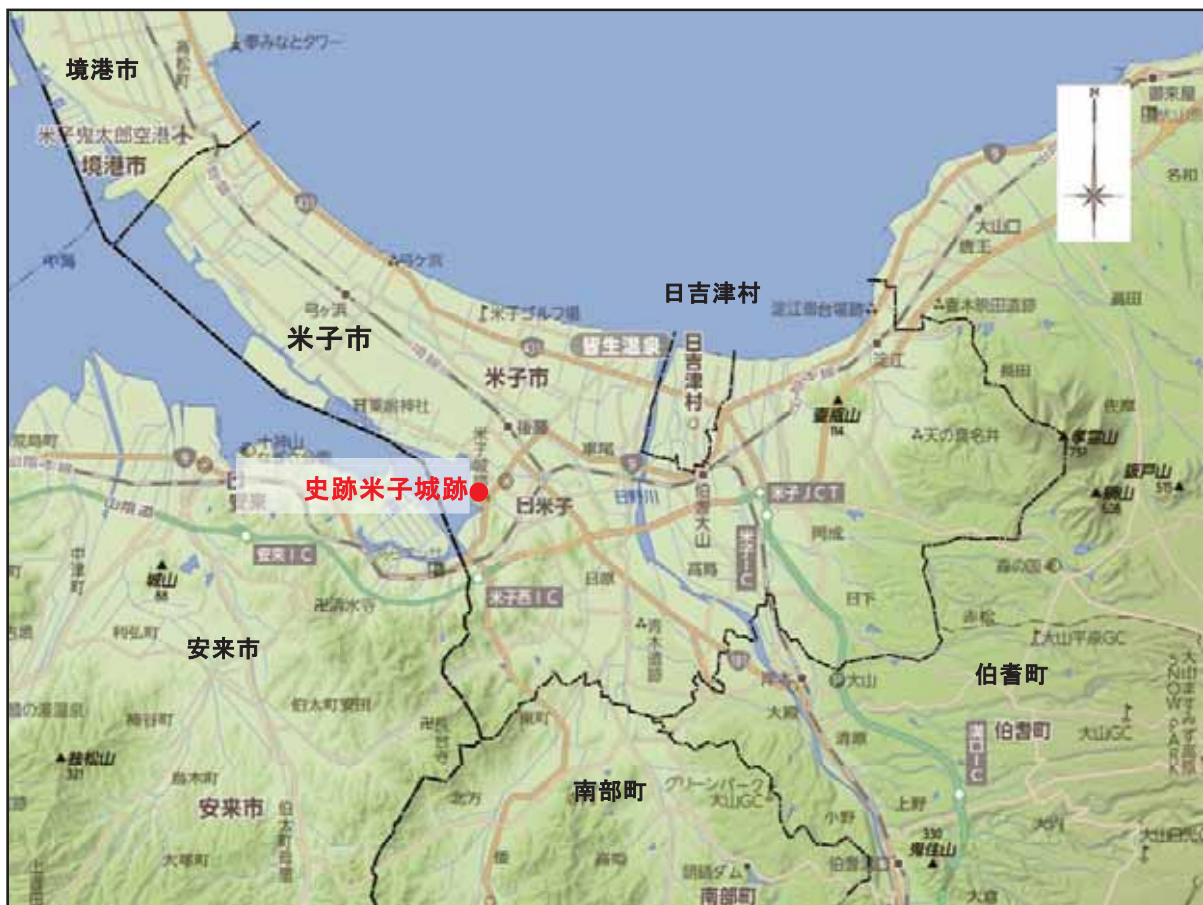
境港市

夢みなとタワー

米子鬼太郎空港

境港市

中海

弓ヶ浜

米子ゴルフ場

日吉津村

淀江傘台場跡

大山口

米子市

皆生温泉

米子市

日吉津村

米子市

安来

安来IC

史跡米子城跡

米子JCT

米子西IC

米子IC

城山

安来市

伯耆町

大山

孝霊山

南部町

グリーンパーク大山GC

伯耆町

溝口IC

鬼住山

南部町

日野川

大山GC

大山平原GC

妻木晩田遺跡

天の真名井

青木遺跡

名和

淀江

壺瓶山

鍋山

大山ますみず高原 SNOW PARK

大山まきば